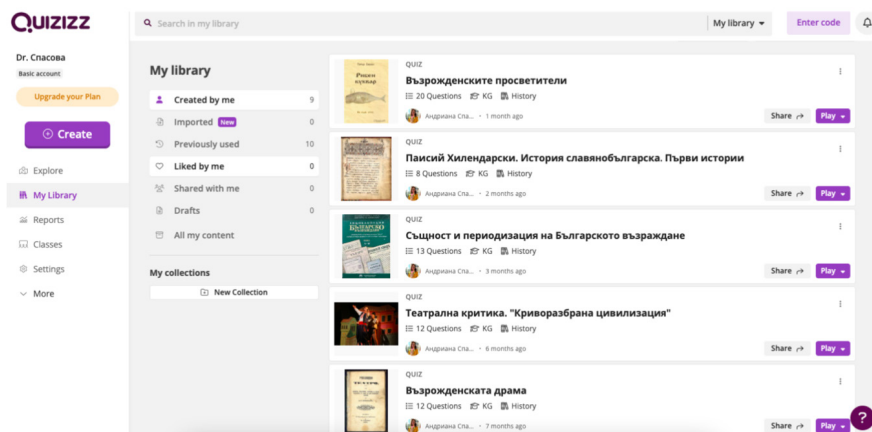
Quizizz

Search in my library

My library

Enter code

Dr. Спасова

Basic account

Upgrade your Plan

Create

Explore

My Library

Reports

Classes

Settings

More

My library

Created by me 9

Imported New 0

Previously used 10

Liked by me 0

Shared with me 0

Drafts 0

All my content

My collections

New Collection

QUIZ
Възрожденските просветители
20 Questions KG History
Андриана Спа... • 1 month ago
Share Play

QUIZ
Паисий Хилендарски. История славянобългарска. Първи истории
8 Questions KG History
Андриана Спа... • 2 months ago
Share Play

QUIZ
Същност и периодизация на Българското възраждане
13 Questions KG History
Андриана Спа... • 3 months ago
Share Play

QUIZ
Театрална критика. "Криворазбрана цивилизация"
12 Questions KG History
Андриана Спа... • 6 months ago
Share Play

QUIZ
Възрожденската драма
12 Questions KG History
Андриана Спа... • 7 months ago
Share Play